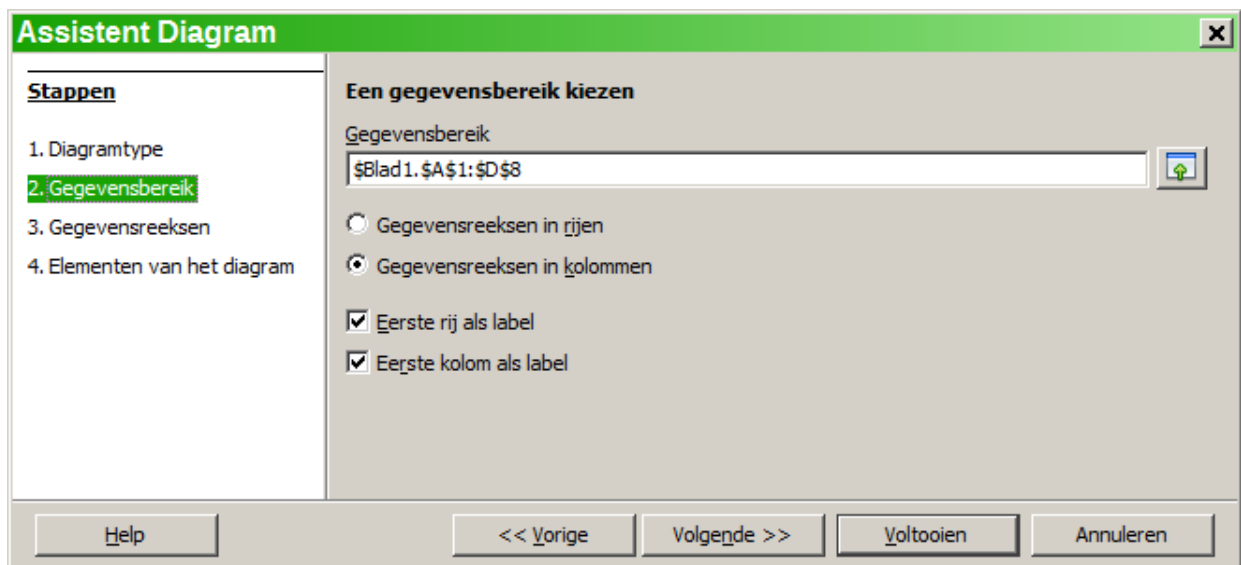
Assistent Diagram

Stappen

1. Diagramtype
2. Gegevensbereik
3. Gegevensreeksen
4. Elementen van het diagram

Een gegevensbereik kiezen

Gegevensbereik
$Blad1.$A$1:$D$8

Gegevensreeksen in rijen
Gegevensreeksen in kolommen

Eerste rij als label
Eerste kolom als label

Help
<< Vorige
Volgende >>
Voltooien
Annuleren